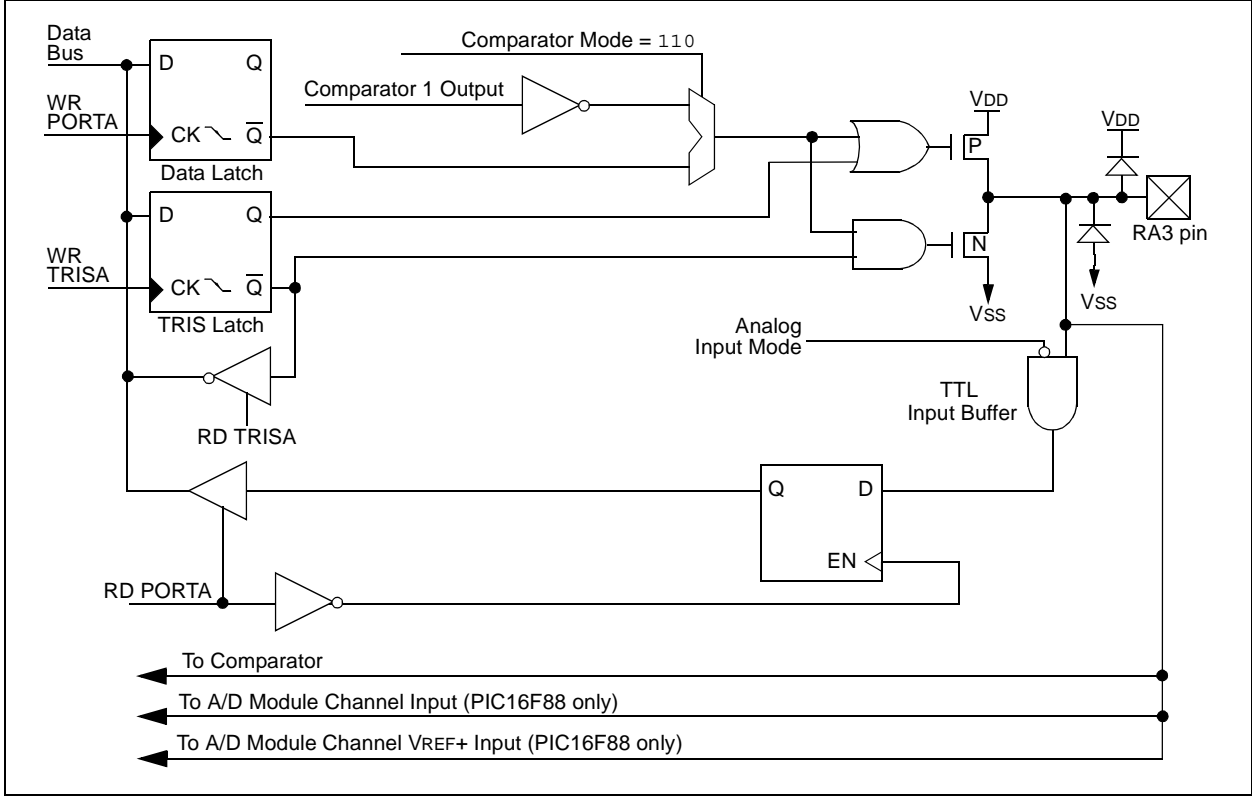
Data Bus

D Q

WR PORTA

CK $\overline{Q}$

Data Latch

Comparator Mode = 110

Comparator 1 Output

VDD

P

VDD

D Q

WR TRISA

CK $\overline{Q}$

TRIS Latch

N

RA3 pin

VSS

VSS

Analog Input Mode

RD TRISA

TTL Input Buffer

Q D

EN

RD PORTA

To Comparator

To A/D Module Channel Input (PIC16F88 only)

To A/D Module Channel VREF+ Input (PIC16F88 only)